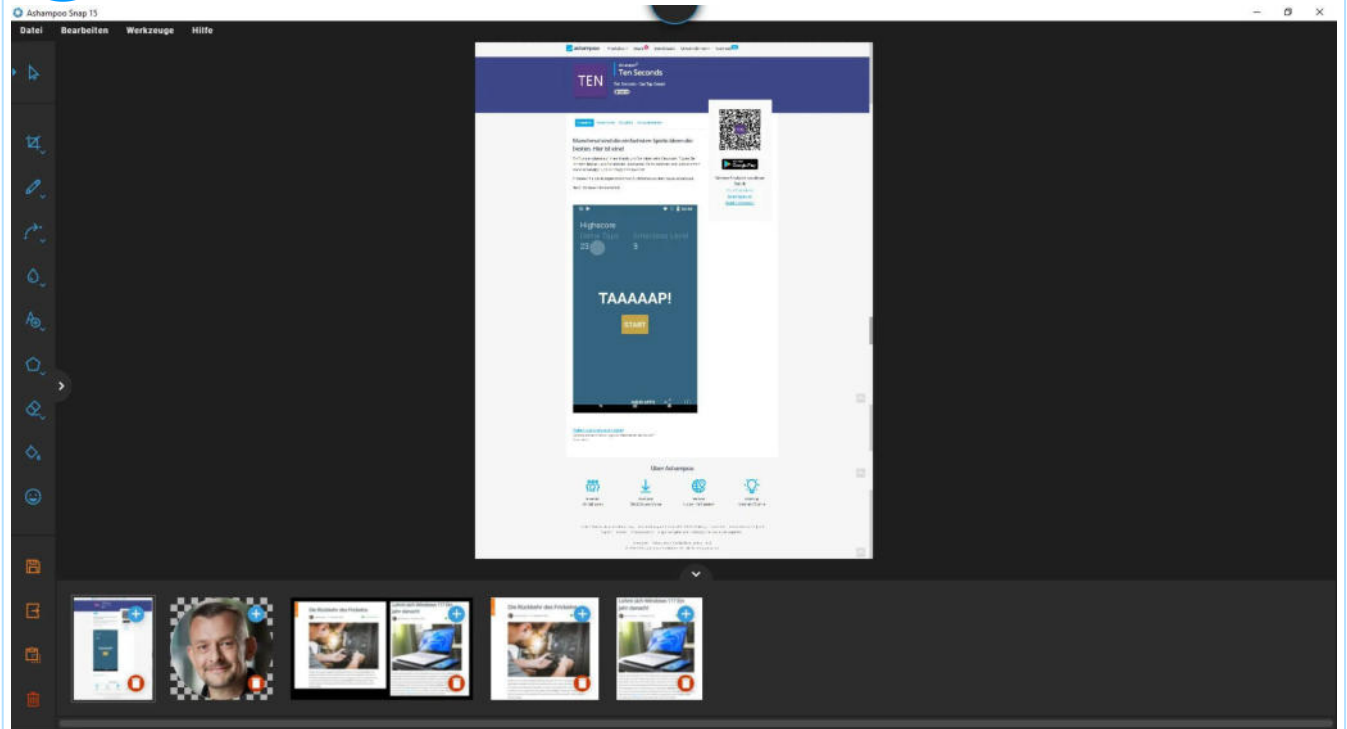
Ashampoo Snap 15

Datei Bearbeiten Werkzeuge Hilfe

ashampoo

TEN

Ten Seconds

Manchmal sind die einfachsten Spiele-Ideen die besten. Hier ist eine!

Highscore

23

9

TAAAAAP!

START

Über Ashampoo

Die Rückkehr des Frühstücks

Lohnt sich Windows 11? Ein Jahr danach!

Die Rückkehr des Frühstücks

Lohnt sich Windows 11? Ein Jahr danach!